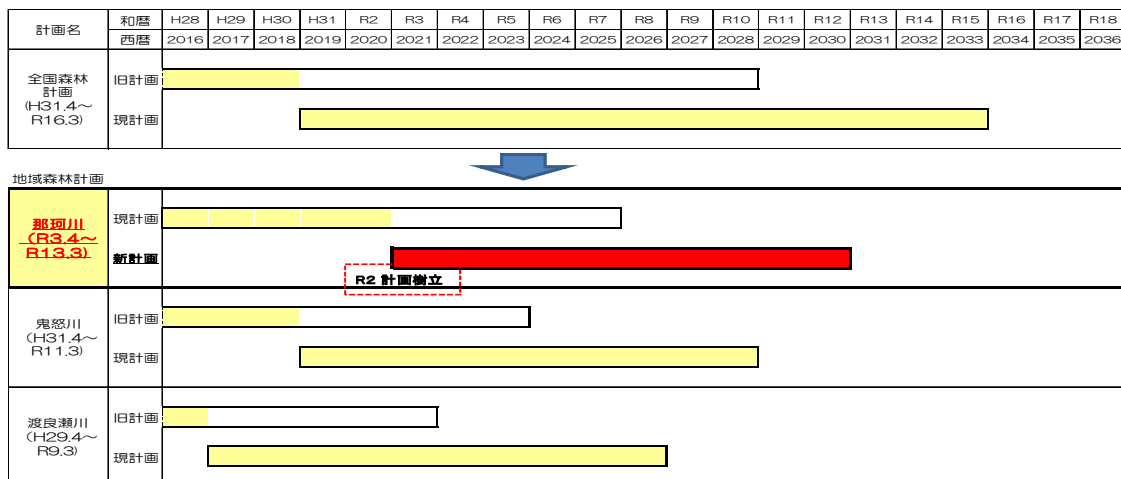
| 計画名 | 和暦 | H28 | H29 | H30 | H31 | R2 | R3 | R4 | R5 | R6 | R7 | R8 | R9 | R10 | R11 | R12 | R13 | R14 | R15 | R16 | R17 | R18 |
|---|---|---|---|---|---|---|---|---|---|---|---|---|---|---|---|---|---|---|---|---|---|---|
| | 西暦 | 2016 | 2017 | 2018 | 2019 | 2020 | 2021 | 2022 | 2023 | 2024 | 2025 | 2026 | 2027 | 2028 | 2029 | 2030 | 2031 | 2032 | 2033 | 2034 | 2035 | 2036 |
| 全国森林計画 (H31.4～R16.3) | 旧計画 | | | | | | | | | | | | | | | | | | | | | |
| | 現計画 | | | | | | | | | | | | | | | | | | | | | |

地域森林計画

| | | |
|---|---|---|
| 那珂川 (R3.4～R13.3) | 現計画 | |
| | 新計画 | R2 計画樹立 |
| 鬼怒川 (H31.4～R11.3) | 旧計画 | |
| | 現計画 | |
| 渡良瀬川 (H29.4～R9.3) | 旧計画 | |
| | 現計画 | |